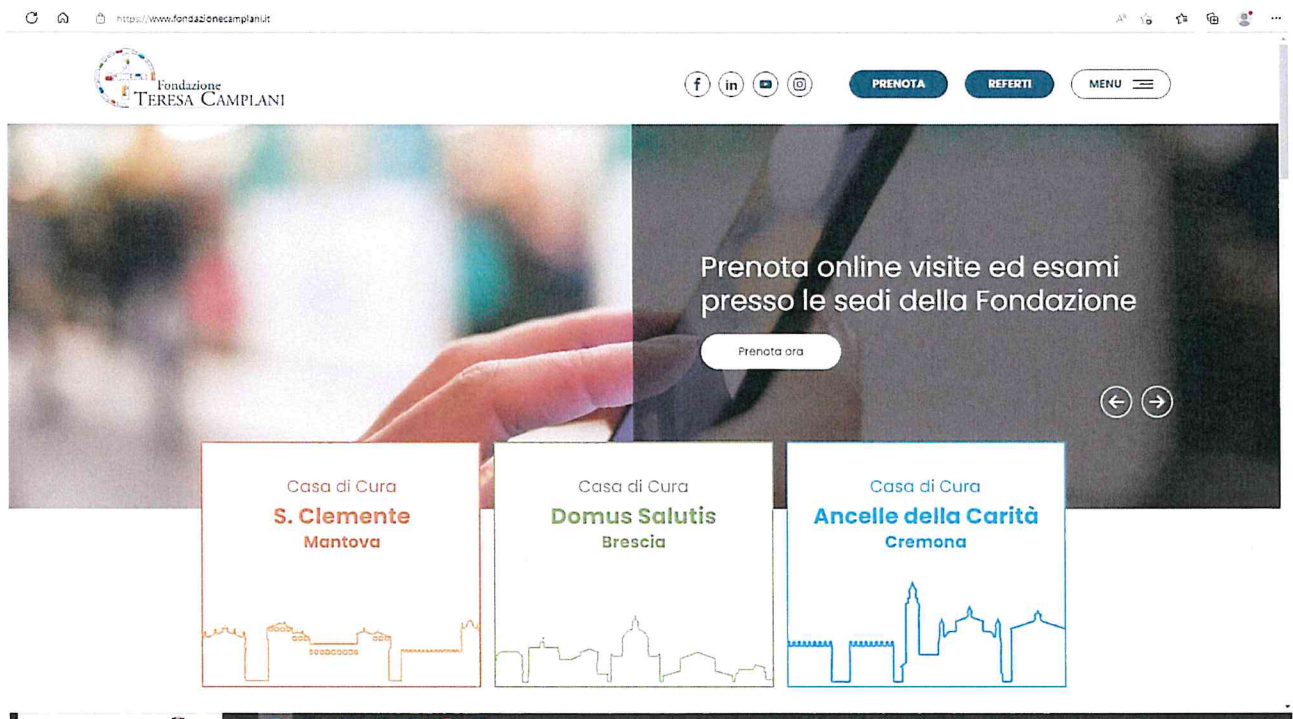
https://www.fondazionecamplani.it

Fondazione
TERESA CAMPLANI

PRENOTA
REFERTI
MENU

Prenota online visite ed esami presso le sedi della Fondazione

Prenota ora

Casa di Cura
S. Clemente
Mantova

Casa di Cura
Domus Salutis
Brescia

Casa di Cura
Ancelle della Carità
Cremona